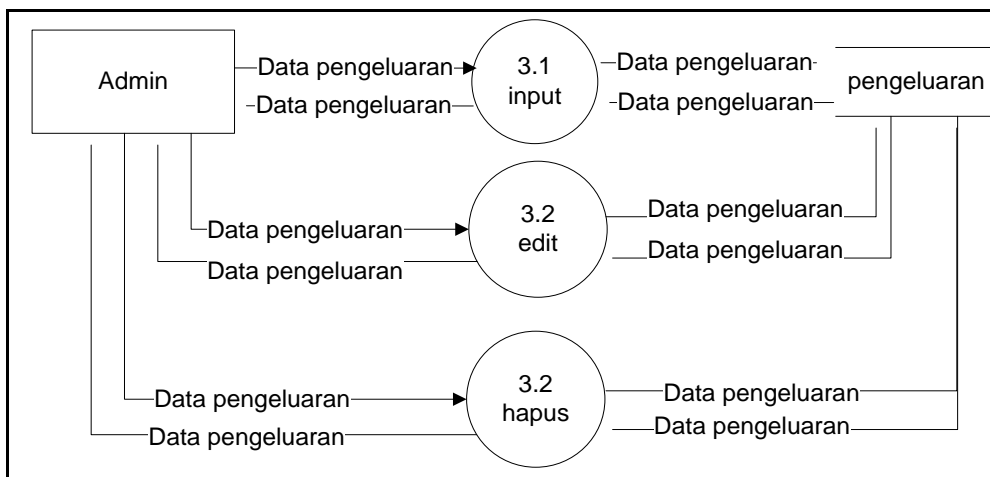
Admin

Data pengeluaran
Data pengeluaran

3.1
input

Data pengeluaran
Data pengeluaran

pengeluaran

Data pengeluaran
Data pengeluaran

3.2
edit

Data pengeluaran
Data pengeluaran

Data pengeluaran
Data pengeluaran

3.2
hapus

Data pengeluaran
Data pengeluaran